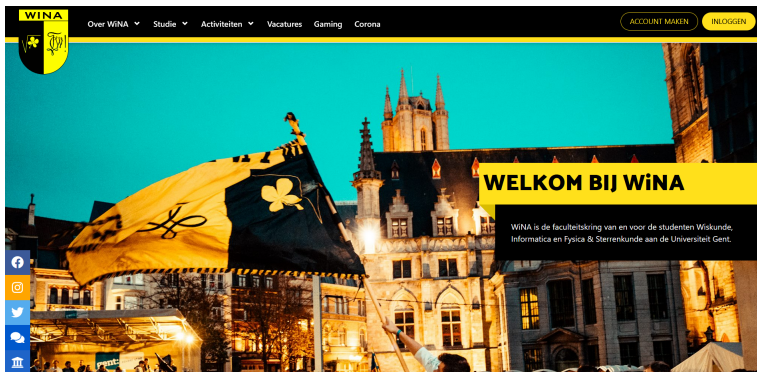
WiNA

Over WiNA Studie Activiteiten Vacatures Gaming Corona

ACCOUNT MAKEN INLOGGEN

WELKOM BIJ WiNA

WiNA is de faculteitskring van en voor de studenten Wiskunde, Informatica en Fysica & Sterrenkunde aan de Universiteit Gent.